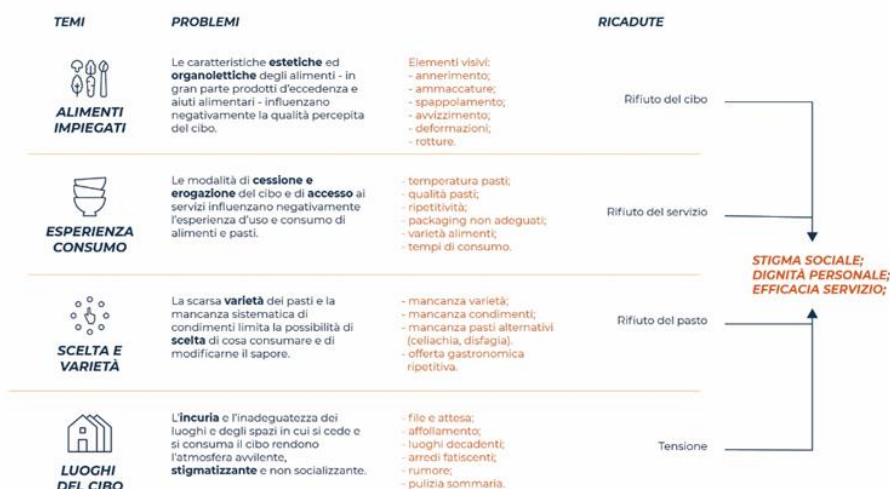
TEMI

PROBLEMI

RICADUTE

ALIMENTI IMPIEGATI

Le caratteristiche estetiche ed organolettiche degli alimenti - in gran parte prodotti d'eccedenza e aiuti alimentari - influenzano negativamente la qualità percepita del cibo.

Elementi visivi:
- annerimento;
- ammaccature;
- spappolamento;
- avvizzimento;
- deformazioni;
- rotture.

Rifiuto del cibo

ESPERIENZA CONSUMO

Le modalità di cessione e erogazione del cibo e di accesso ai servizi influenzano negativamente l'esperienza d'uso e consumo di alimenti e pasti.

- temperatura pasti;
- qualità pasti;
- ripetitività;
- packaging non adeguati;
- varietà alimenti;
- tempi di consumo.

Rifiuto del servizio

STIGMA SOCIALE;
DIGNITÀ PERSONALE;
EFFICACIA SERVIZIO;

SCELTA E VARIETÀ

La scarsa varietà dei pasti e la mancanza sistematica di condimenti limita la possibilità di scelta di cosa consumare e di modificarne il sapore.

- mancanza varietà;
- mancanza condimenti;
- mancanza pasti alternativi (celiachia, disfagia).
- offerta gastronomica ripetitiva.

Rifiuto del pasto

LUOGHI DEL CIBO

L'incuria e l'inadeguatezza dei luoghi e degli spazi in cui si cede e si consuma il cibo rendono l'atmosfera avvilente, stigmatizzante e non socializzante.

- file e attesa;
- affollamento;
- luoghi decadenti;
- arredi fatiscenti;
- rumore;
- pulizia sommaria.

Tensione